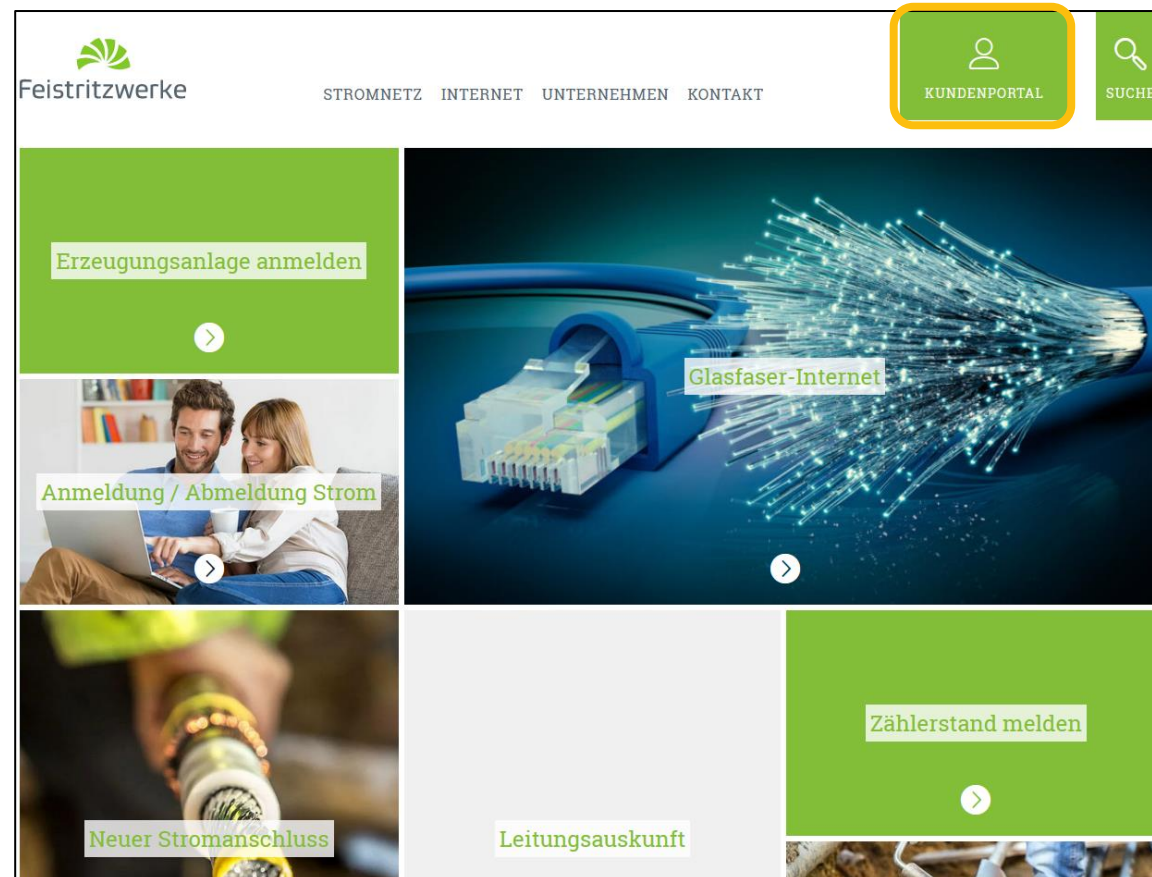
Feistritzwerke

STROMNETZ INTERNET UNTERNEHMEN KONTAKT

KUNDENPORTAL

SUCHE

Erzeugungsanlage anmelden

Glasfaser-Internet

Anmeldung / Abmeldung Strom

Zählerstand melden

Neuer Stromanschluss

Leitungsauskunft